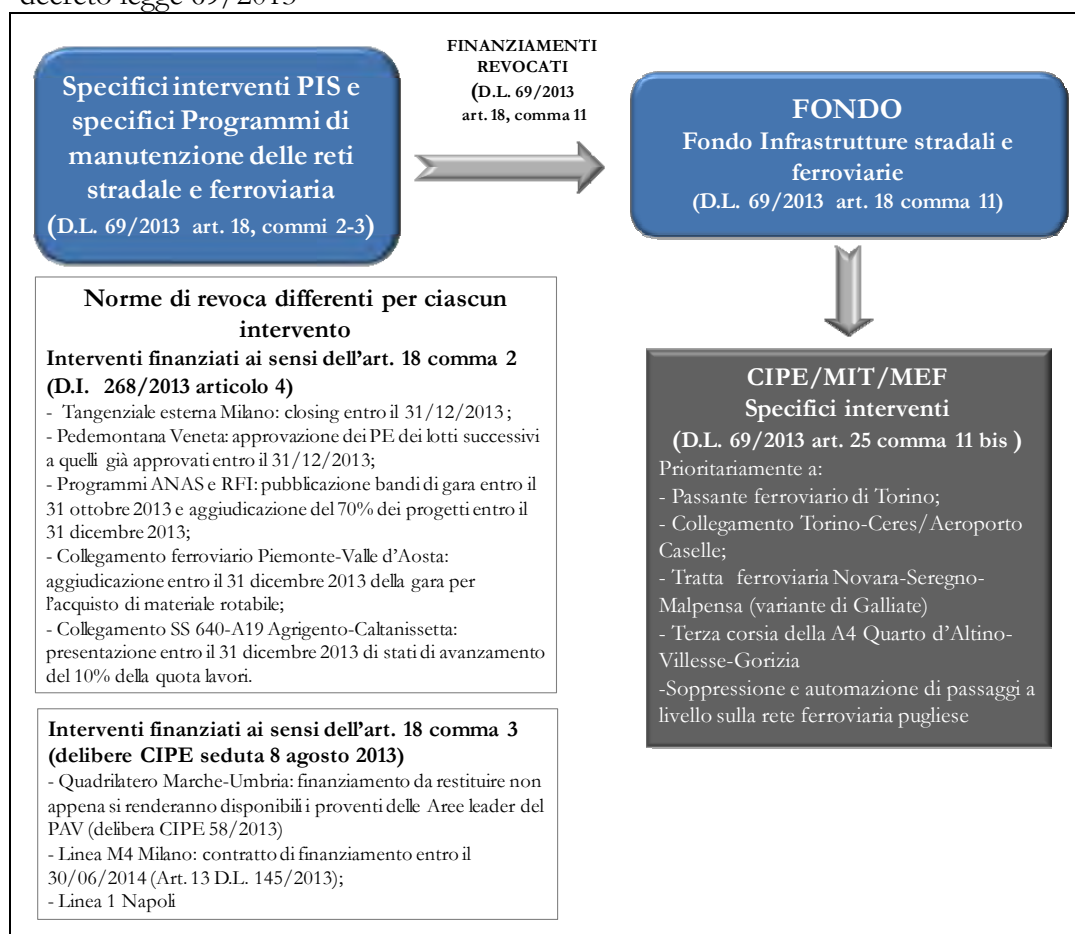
decreto legge 69/2013

Specifici interventi PIS e specifici Programmi di manutenzione delle reti stradale e ferroviaria (D.L. 69/2013 art. 18, commi 2-3)

FINANZIAMENTI REVOCATI (D.L. 69/2013 art. 18, comma 11

FONDO
Fondo Infrastrutture stradali e ferroviarie
(D.L. 69/2013 art. 18 comma 11)

Norme di revoca differenti per ciascun intervento
Interventi finanziati ai sensi dell'art. 18 comma 2 (D.I. 268/2013 articolo 4)
- Tangenziale esterna Milano: closing entro il 31/12/2013;
- Pedemontana Veneta: approvazione dei PE dei lotti successivi a quelli già approvati entro il 31/12/2013;
- Programmi ANAS e RFI: pubblicazione bandi di gara entro il 31 ottobre 2013 e aggiudicazione del 70% dei progetti entro il 31 dicembre 2013;
- Collegamento ferroviario Piemonte-Valle d'Aosta: aggiudicazione entro il 31 dicembre 2013 della gara per l'acquisto di materiale rotabile;
- Collegamento SS 640-A19 Agrigento-Caltanissetta: presentazione entro il 31 dicembre 2013 di stati di avanzamento del 10% della quota lavori.

CIPE/MIT/MEF
Specifici interventi
(D.L. 69/2013 art. 25 comma 11 bis )
Prioritariamente a:
- Passante ferroviario di Torino;
- Collegamento Torino-Ceres/Aeroporto Caselle;
- Tratta ferroviaria Novara-Seregno-Malpensa (variante di Galliate)
- Terza corsia della A4 Quarto d'Altino-Villesse-Gorizia
-Soppressione e automazione di passaggi a livello sulla rete ferroviaria pugliese

Interventi finanziati ai sensi dell'art. 18 comma 3 (delibere CIPE seduta 8 agosto 2013)
- Quadrilatero Marche-Umbria: finanziamento da restituire non appena si renderanno disponibili i proventi delle Aree leader del PAV (delibera CIPE 58/2013)
- Linea M4 Milano: contratto di finanziamento entro il 30/06/2014 (Art. 13 D.L. 145/2013);
- Linea 1 Napoli